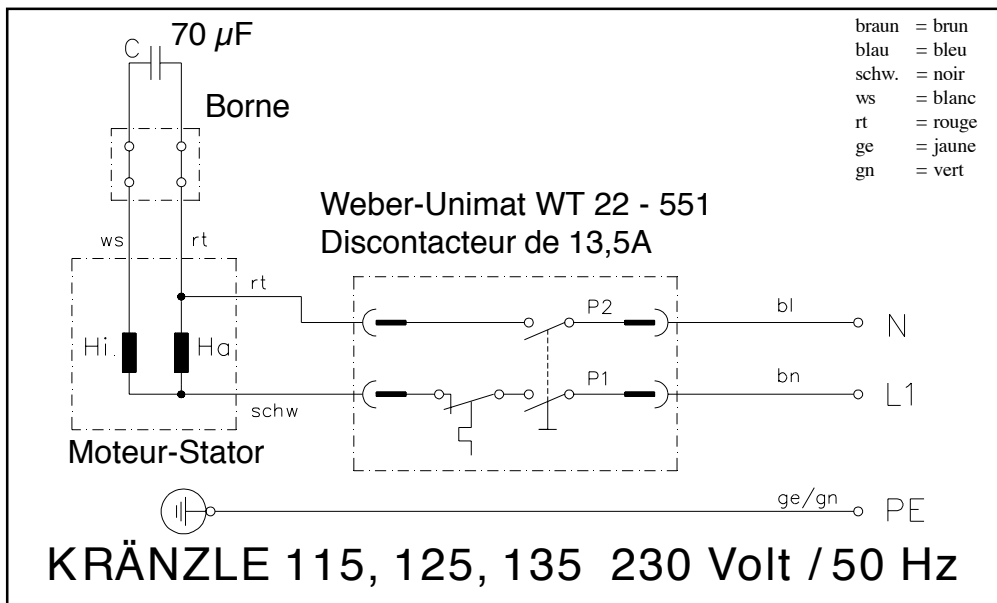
C 70 $\mu$F

Borne

braun = brun
blau = bleu
schw. = noir
ws = blanc
rt = rouge
ge = jaune
gn = vert

Weber-Unimat WT 22 - 551
Discontacteur de 13,5A

ws rt

rt

P2

bl

N

Hi Ha

P1

bn

L1

schw

Moteur-Stator

ge/gn

PE

KRÄNZLE 115, 125, 135 230 Volt / 50 Hz